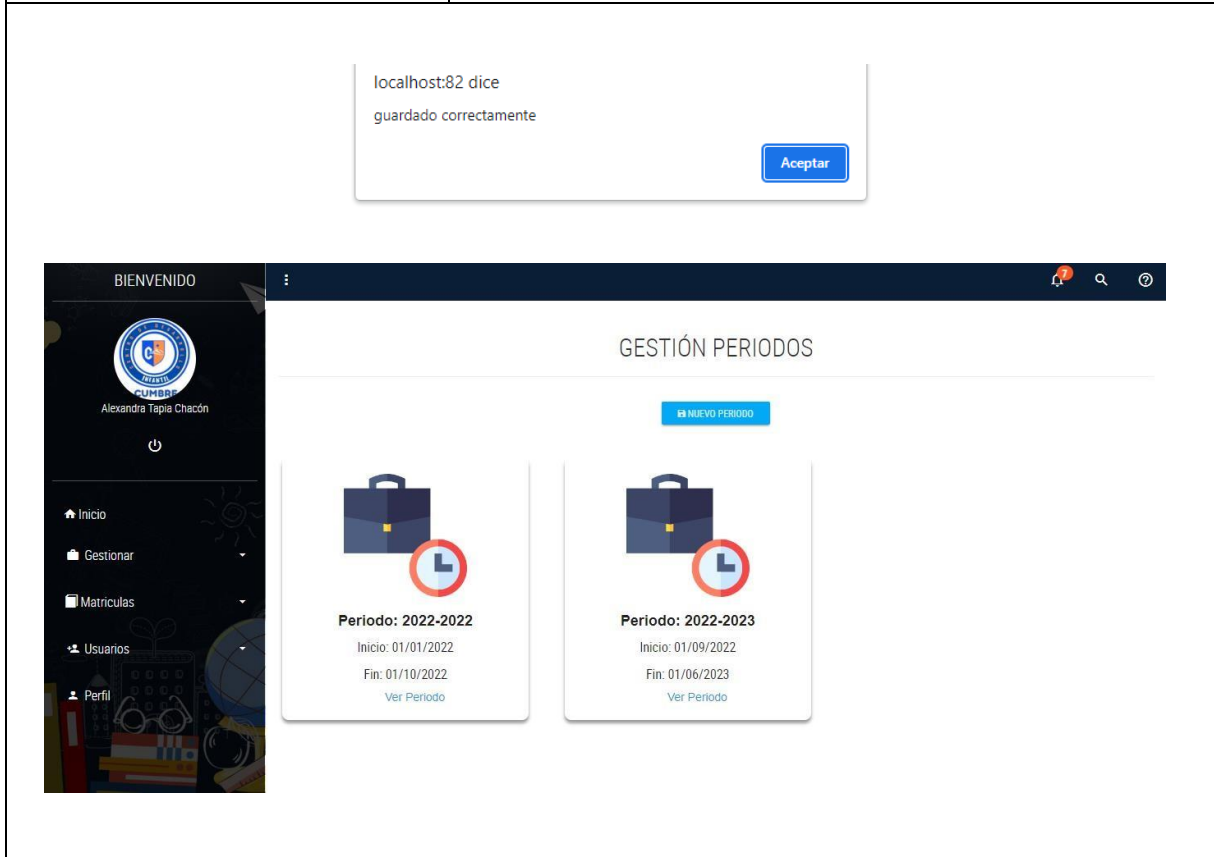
localhost:82 dice

guardado correctamente

Aceptar

BIENVENIDO

CUMBRE
INFANTIL

Alexandra Tapia Chacón

Inicio

Gestionar

Matriculas

Usuarios

Perfil

7

GESTIÓN PERIODOS

NUEVO PERIODO

Periodo: 2022-2022
Inicio: 01/01/2022
Fin: 01/10/2022
Ver Periodo

Periodo: 2022-2023
Inicio: 01/09/2022
Fin: 01/06/2023
Ver Periodo